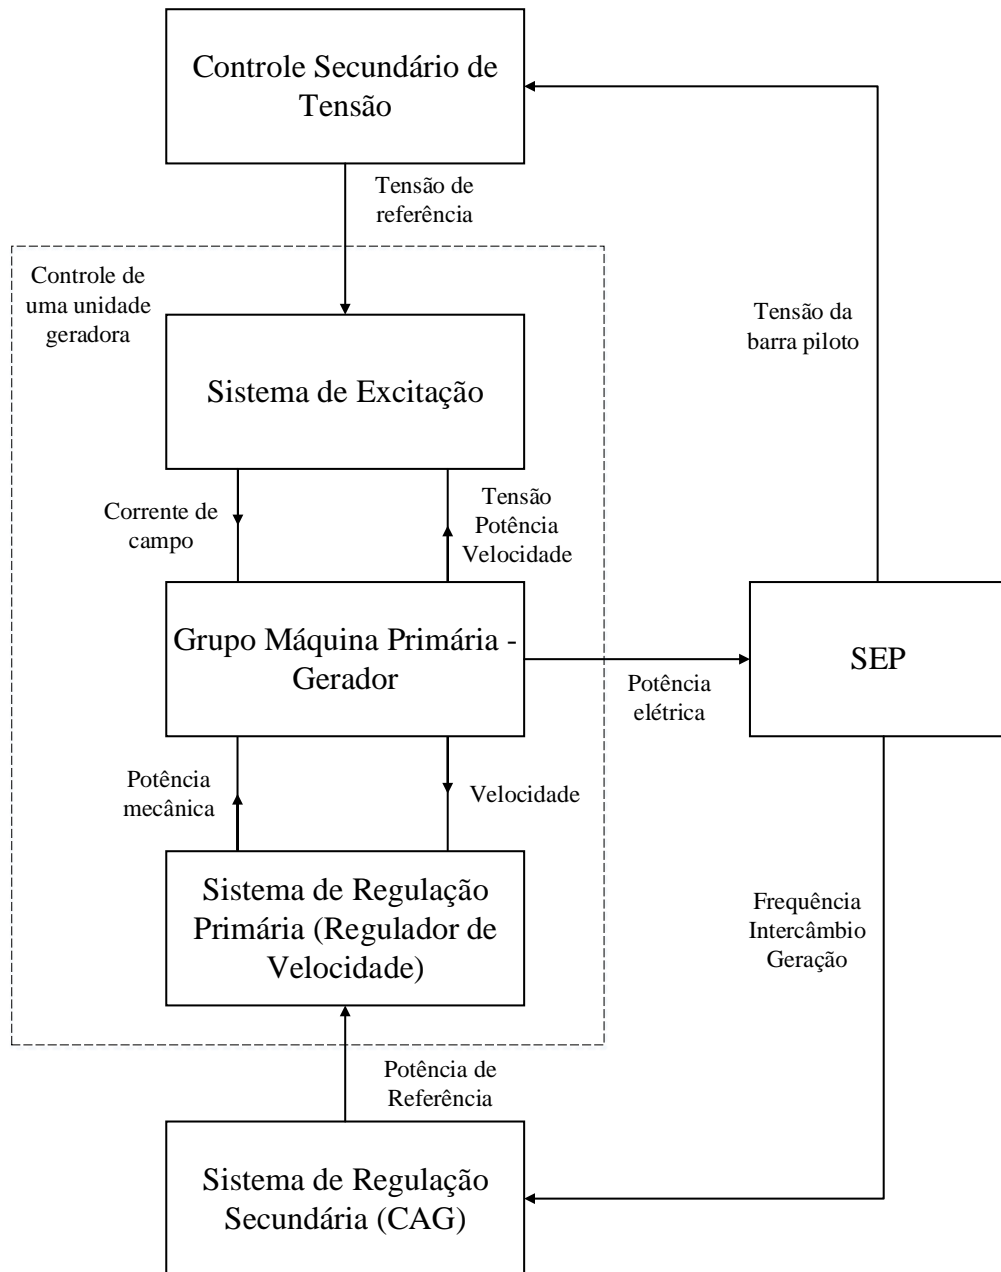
Controle Secundário de Tensão

Tensão de referência

Controle de uma unidade geradora

Tensão da barra piloto

Sistema de Excitação

Corrente de campo

Tensão
Potência
Velocidade

Grupo Máquina Primária - Gerador

SEP

Potência elétrica

Potência mecânica

Velocidade

Sistema de Regulação Primária (Regulador de Velocidade)

Frequência
Intercâmbio
Geração

Potência de Referência

Sistema de Regulação Secundária (CAG)